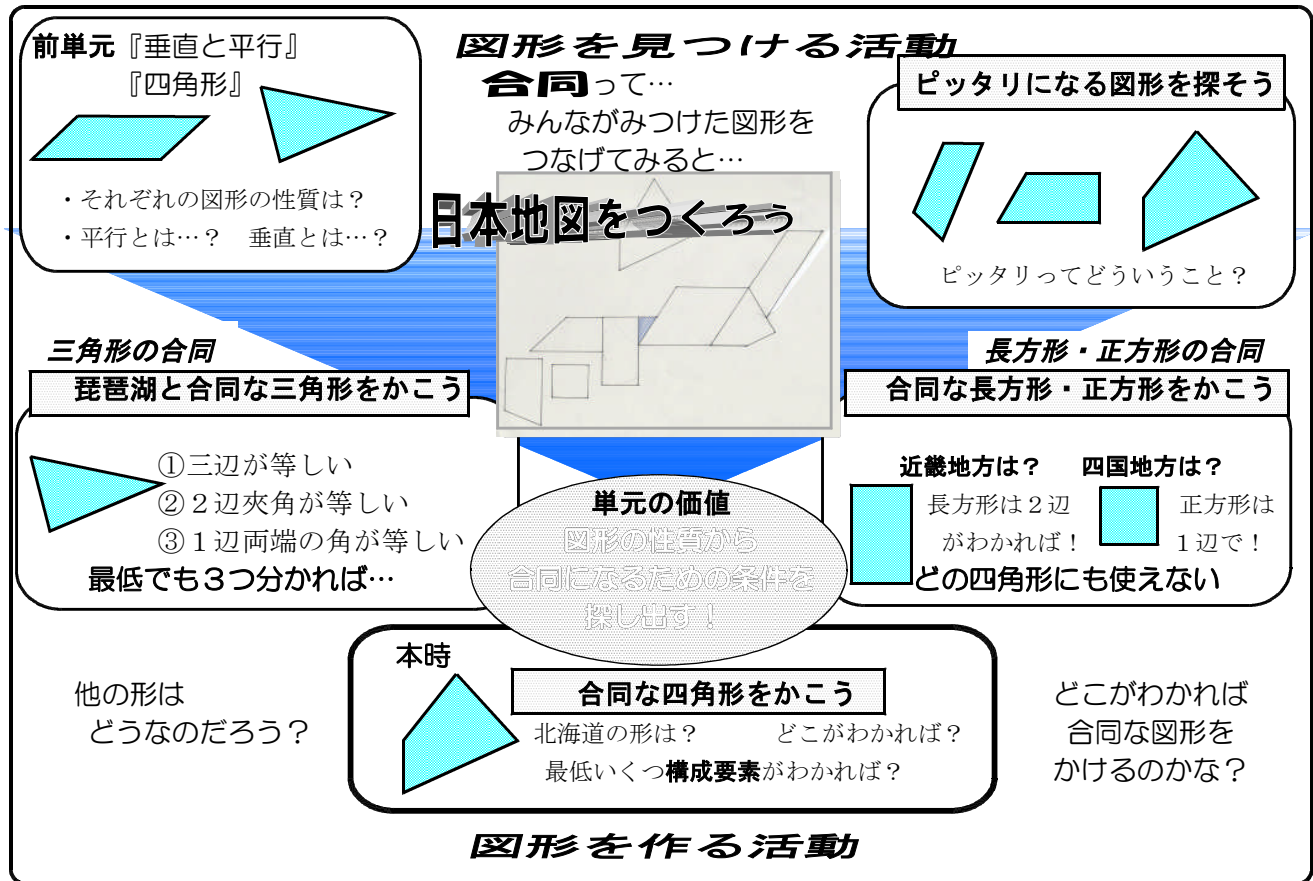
前単元『垂直と平行』
『四角形』

・それぞれの図形の性質は？
・平行とは…？　垂直とは…？

図形を見つける活動

合同って…
みんながみつけた図形をつなげてみると…

日本地図をつくろう

ピッタリになる図形を探そう

ピッタリってどういうこと？

三角形の合同

琵琶湖と合同な三角形をかこう

①三辺が等しい
②２辺夾角が等しい
③１辺両端の角が等しい
最低でも３つ分かれば…

長方形・正方形の合同

合同な長方形・正方形をかこう

近畿地方は？　四国地方は？
長方形は２辺がわかれば！　正方形は１辺で！
どの四角形にも使えない

単元の価値
図形の性質から
合同になるための条件を
探し出す！

本時

合同な四角形をかこう

北海道の形は？　どこがわかれば？
最低いくつ構成要素がわかれば？

他の形は
どうなのだろう？

どこがわかれば
合同な図形を
かけるのかな？

図形を作る活動